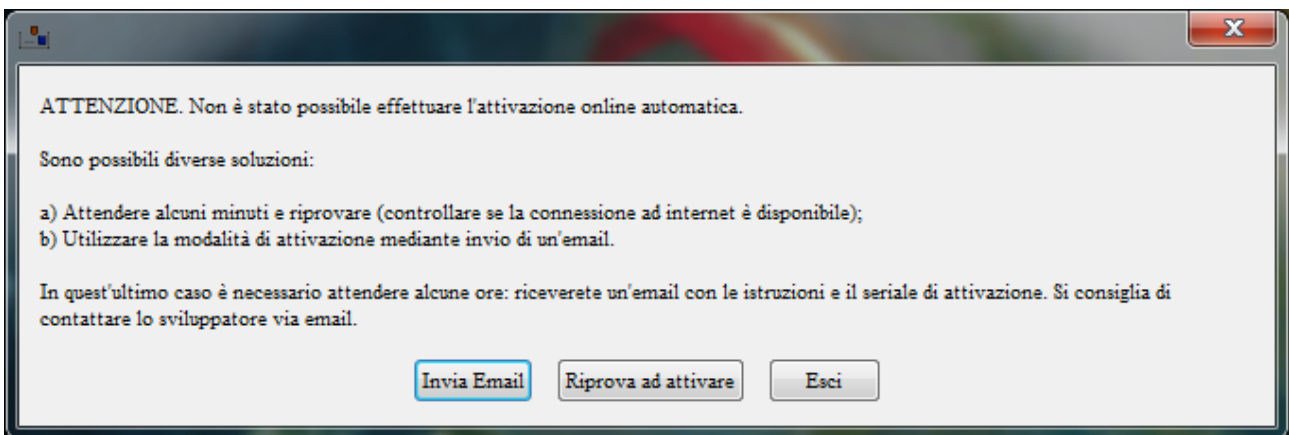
ATTENZIONE. Non è stato possibile effettuare l'attivazione online automatica.

Sono possibili diverse soluzioni:

a) Attendere alcuni minuti e riprovare (controllare se la connessione ad internet è disponibile);
b) Utilizzare la modalità di attivazione mediante invio di un'email.

In quest'ultimo caso è necessario attendere alcune ore: riceverete un'email con le istruzioni e il seriale di attivazione. Si consiglia di contattare lo sviluppatore via email.

Invia Email | Riprova ad attivare | Esci